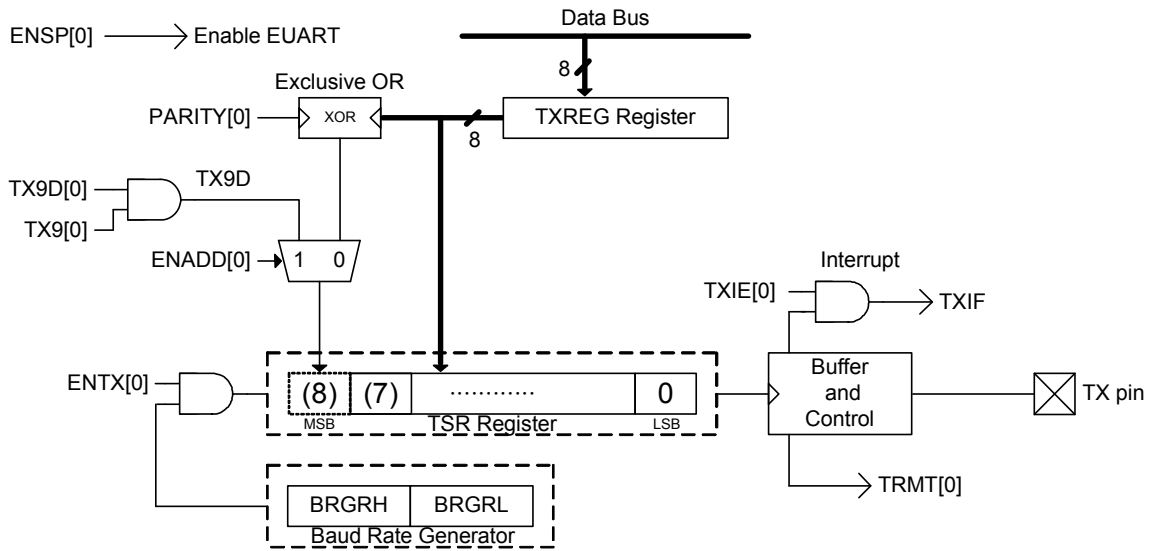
ENSP[0] Enable EUART

Data Bus

8

Exclusive OR

PARITY[0]

XOR

8

TXREG Register

TX9D[0]

TX9D

TX9[0]

ENADD[0]

1 0

Interrupt

TXIE[0]

TXIF

ENTX[0]

(8)

MSB

(7)

............

TSR Register

0

LSB

Buffer and Control

TX pin

TRMT[0]

BRGRH

BRGRL

Baud Rate Generator